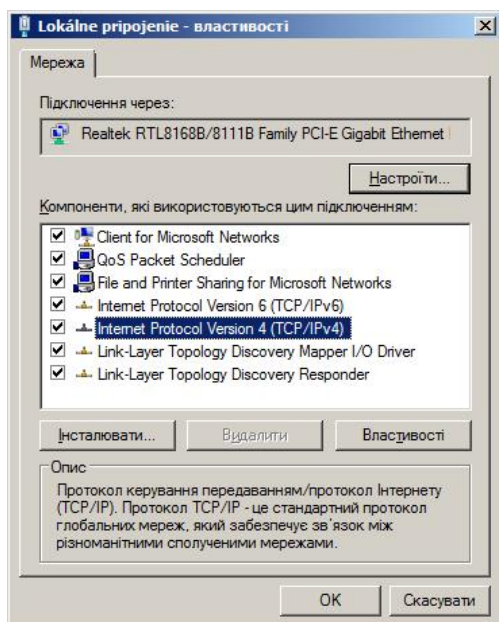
Lokálne pripojenie - властивості

Мережа

Підключення через:

Realtek RTL8168B/8111B Family PCI-E Gigabit Ethernet

Настроїти...

Компоненти, які використовуються цим підключенням:

Client for Microsoft Networks
QoS Packet Scheduler
File and Printer Sharing for Microsoft Networks
Internet Protocol Version 6 (TCP/IPv6)
Internet Protocol Version 4 (TCP/IPv4)
Link-Layer Topology Discovery Mapper I/O Driver
Link-Layer Topology Discovery Responder

Інсталювати... | Видалити | Властивості

Опис

Протокол керування передаванням/протокол Інтернету (TCP/IP). Протокол TCP/IP - це стандартний протокол глобальних мереж, який забезпечує зв'язок між різноманітними сполученими мережами.

OK | Скасувати